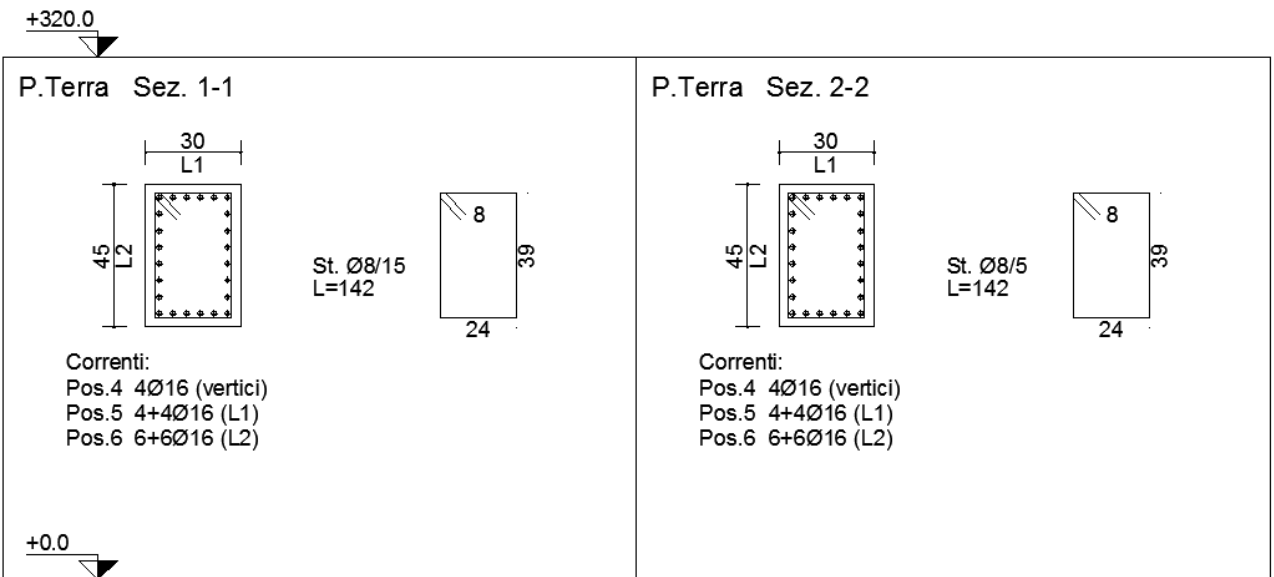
+320.0

P.Terra Sez. 1-1

30
L1

45
L2

8
39
St. Ø8/15
L=142
24

Correnti:
Pos.4 4Ø16 (vertici)
Pos.5 4+4Ø16 (L1)
Pos.6 6+6Ø16 (L2)

+0.0

P.Terra Sez. 2-2

30
L1

45
L2

8
39
St. Ø8/5
L=142
24

Correnti:
Pos.4 4Ø16 (vertici)
Pos.5 4+4Ø16 (L1)
Pos.6 6+6Ø16 (L2)